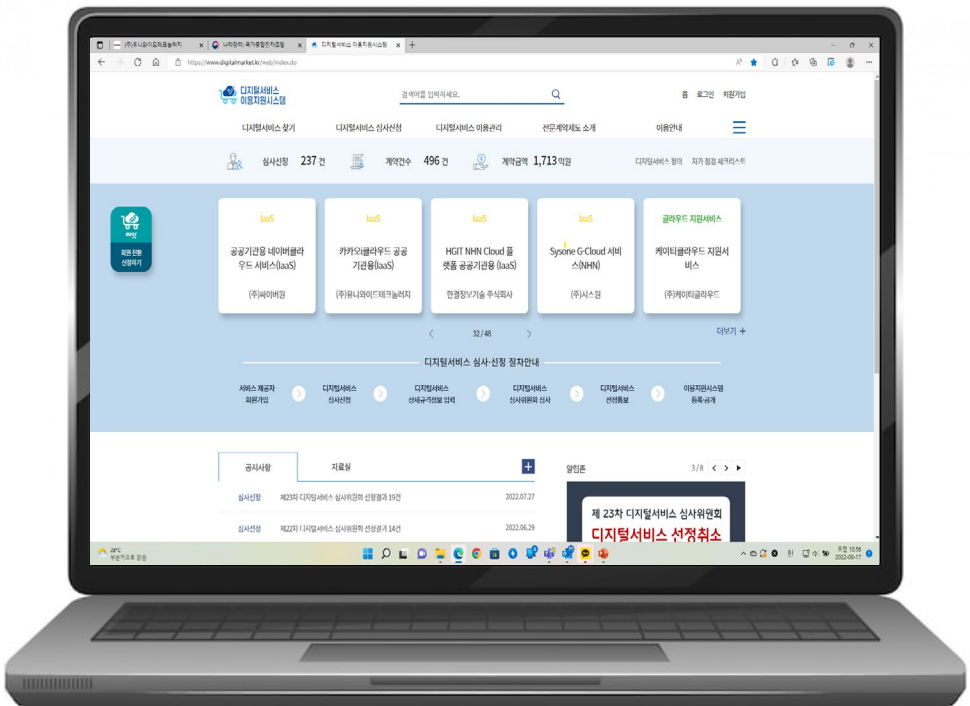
(주)유니와이드테크놀러지 | 나라장터: 국가종합전자조달 | 디지털서비스 이용지원시스템 | +

https://www.digitalmarket.kr/web/index.do

디지털서비스 이용지원시스템

검색어를 입력하세요.

홈 로그인 회원가입

디지털서비스 찾기 디지털서비스 심사신청 디지털서비스 이용관리 전문계약제도 소개 이용안내

심사신청 237 건 계약건수 496 건 계약금액 1,713 억원 디지털서비스 찾의 자가 점검 체크리스트

회원 전환 신청하기

IaaS
공공기관용 네이버클라우드 서비스(IaaS)
(주)싸이버원

IaaS
카카오클라우드 공공기관용(IaaS)
(주)유니와이드테크놀러지

IaaS
HGIT NHN Cloud 플랫폼 공공기관용 (IaaS)
한결정보기술 주식회사

IaaS
Sysone G-Cloud 서비스(NHN)
(주)시스원

클라우드 지원서비스
케이티클라우드 지원서비스
(주)케이티클라우드

< 32/48 >

더보기 +

디지털서비스 심사·선정 절차안내

서비스 제공자 회원가입 > 디지털서비스 심사신청 > 디지털서비스 상세규격정보 입력 > 디지털서비스 심사위원회 심사 > 디지털서비스 선정통보 > 이용지원시스템 등록·공개

공지사항 자료실 +

심사선정 제23차 디지털서비스 심사위원회 선정결과 19건 2022.07.27

심사선정 제22차 디지털서비스 심사위원회 선정결과 14건 2022.06.29

알림존 3/8 < > ▶

제 23차 디지털서비스 심사위원회
디지털서비스 선정취소

28°C 부분적으로 맑음

오전 10:56 2022-08-17